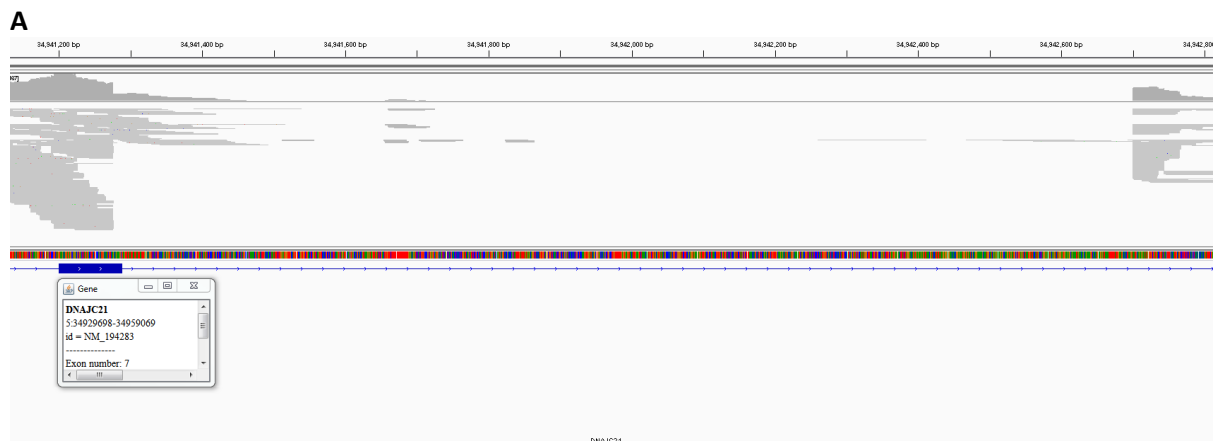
A

34,941,200 bp 34,941,400 bp 34,941,600 bp 34,941,800 bp 34,942,000 bp 34,942,200 bp 34,942,400 bp 34,942,600 bp 34,942,80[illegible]

Gene

DNAJC21
5:34929698-34959069
id = NM_194283
--------------
Exon number: 7

DNAJC21